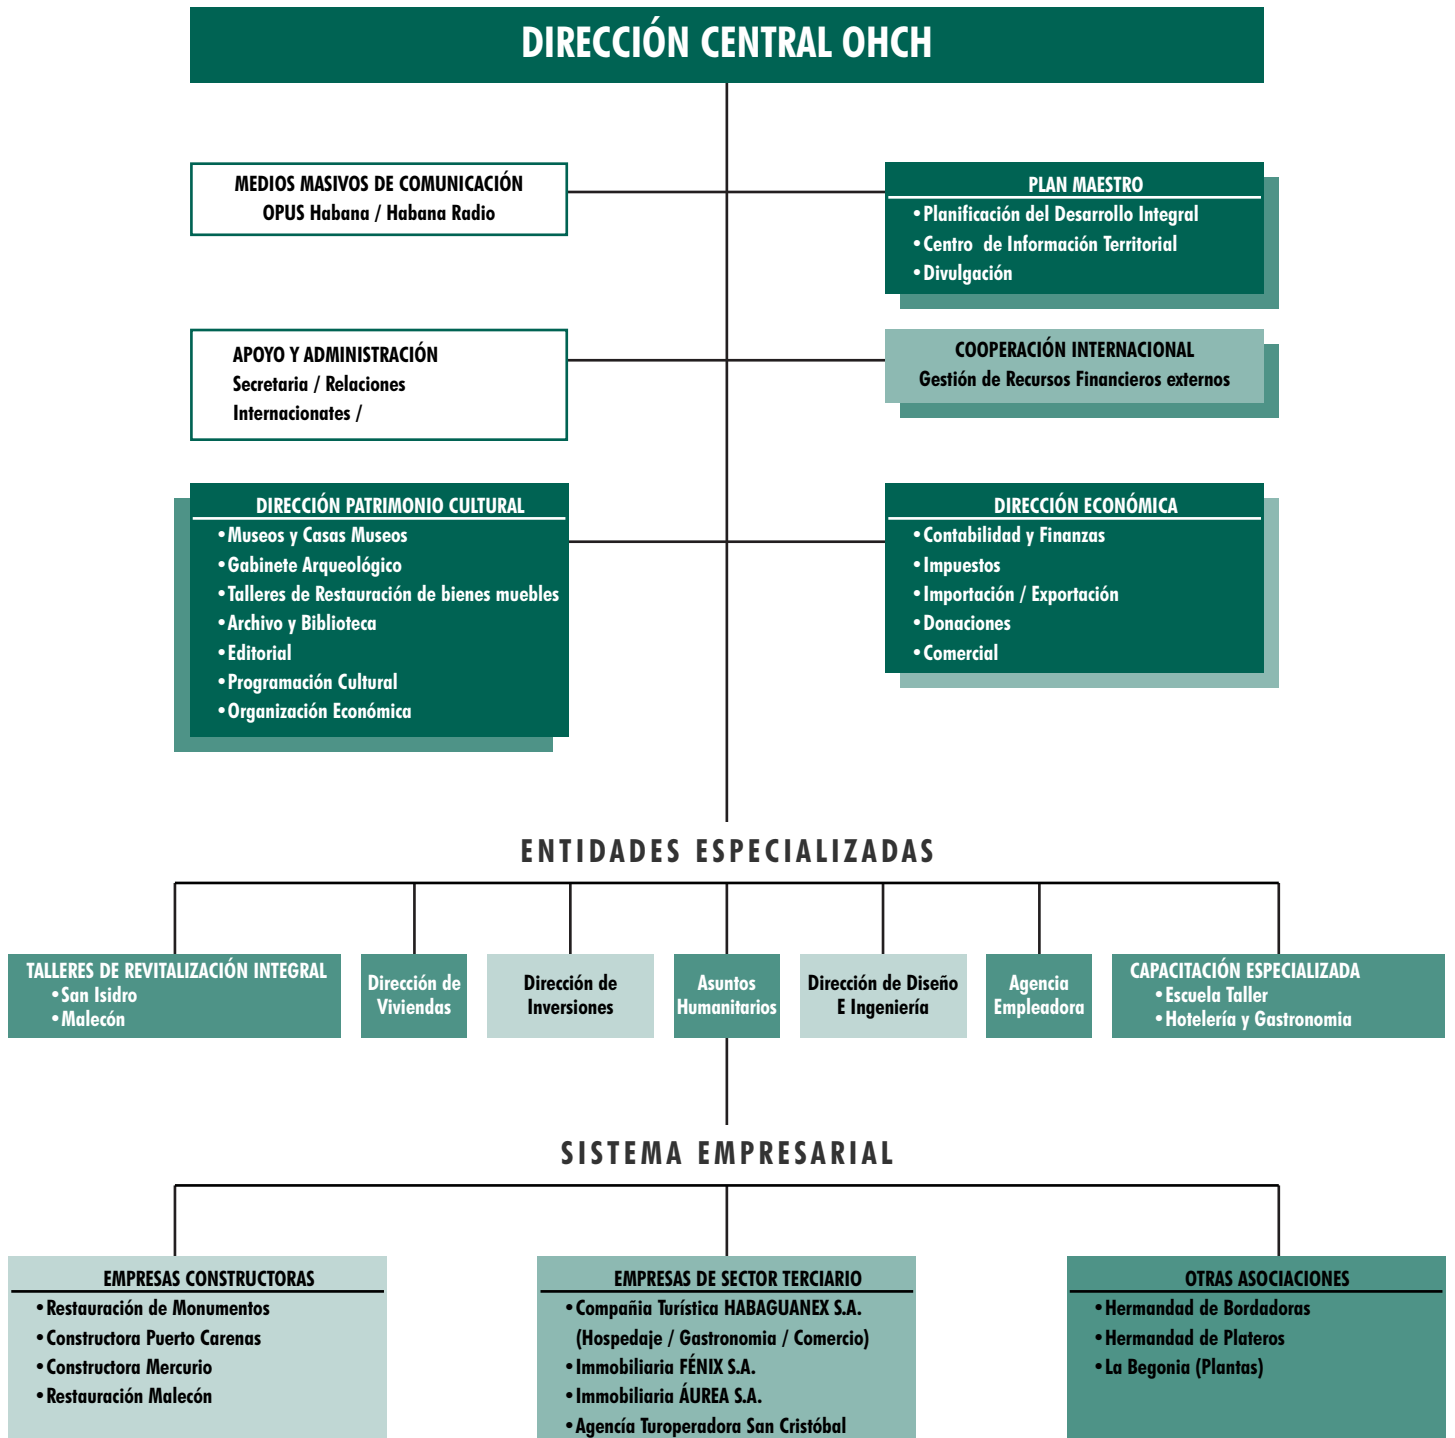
DIRECCIÓN CENTRAL OHCH

MEDIOS MASIVOS DE COMUNICACIÓN
OPUS Habana / Habana Radio

PLAN MAESTRO
• Planificación del Desarrollo Integral
• Centro de Información Territorial
• Divulgación

APOYO Y ADMINISTRACIÓN
Secretaria / Relaciones Internacionates /

COOPERACIÓN INTERNACIONAL
Gestión de Recursos Financieros externos

DIRECCIÓN PATRIMONIO CULTURAL
• Museos y Casas Museos
• Gabinete Arqueológico
• Talleres de Restauración de bienes muebles
• Archivo y Biblioteca
• Editorial
• Programación Cultural
• Organización Económica

DIRECCIÓN ECONÓMICA
• Contabilidad y Finanzas
• Impuestos
• Importación / Exportación
• Donaciones
• Comercial

ENTIDADES ESPECIALIZADAS

TALLERES DE REVITALIZACIÓN INTEGRAL
• San Isidro
• Malecón

Dirección de Viviendas

Dirección de Inversiones

Asuntos Humanitarios

Dirección de Diseño E Ingeniería

Agencia Empleadora

CAPACITACIÓN ESPECIALIZADA
• Escuela Taller
• Hotelería y Gastronomia

SISTEMA EMPRESARIAL

EMPRESAS CONSTRUCTORAS
• Restauración de Monumentos
• Constructora Puerto Carenas
• Constructora Mercurio
• Restauración Malecón

EMPRESAS DE SECTOR TERCIARIO
• Compañia Turística HABAGUANEX S.A. (Hospedaje / Gastronomia / Comercio)
• Immobiliaria FÉNIX S.A.
• Immobiliaria ÁUREA S.A.
• Agencía Turoperadora San Cristóbal

OTRAS ASOCIACIONES
• Hermandad de Bordadoras
• Hermandad de Plateros
• La Begonia (Plantas)